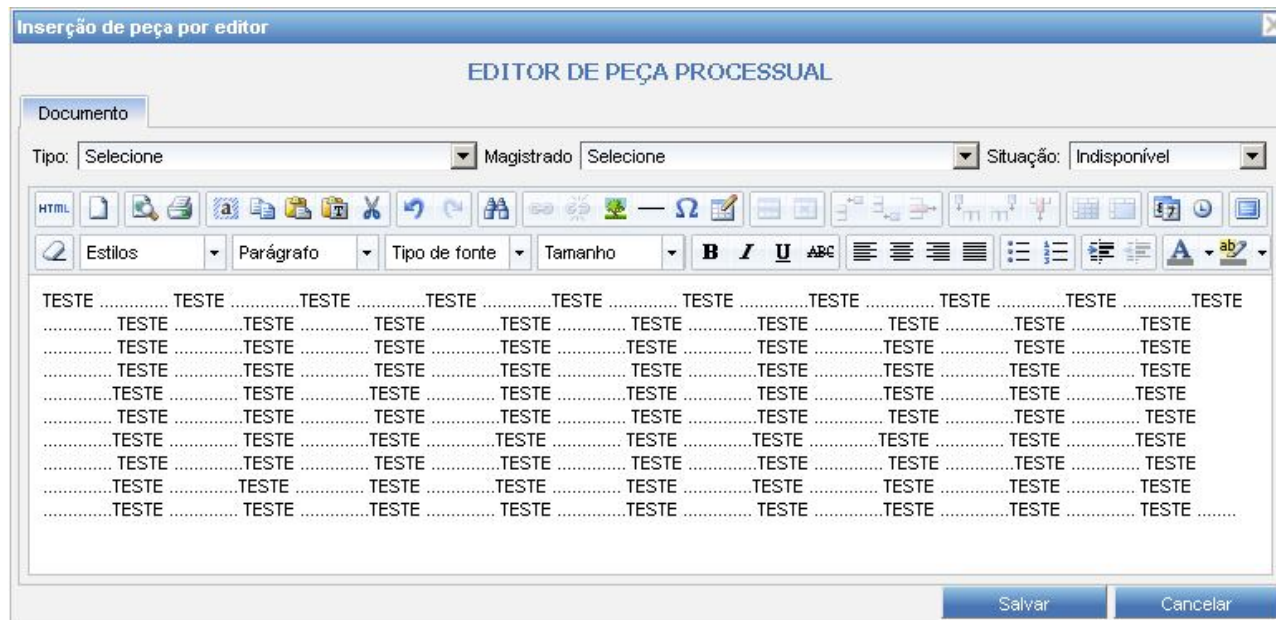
Inserção de peça por editor

EDITOR DE PEÇA PROCESSUAL

Documento

Tipo: Selecione Magistrado Selecione Situação: Indisponível

HTML

Estilos Parágrafo Tipo de fonte Tamanho B I U ABC A ab

TESTE ............. TESTE .............TESTE .............TESTE .............TESTE ............. TESTE .............TESTE ............. TESTE .............TESTE .............TESTE
............. TESTE .............TESTE ............. TESTE .............TESTE ............. TESTE .............TESTE ............. TESTE .............TESTE .............TESTE
............. TESTE .............TESTE ............. TESTE .............TESTE .............TESTE ............. TESTE .............TESTE ............. TESTE .............TESTE
............. TESTE .............TESTE ............. TESTE .............TESTE ............. TESTE .............TESTE .............TESTE .............TESTE ............. TESTE
.............TESTE ............. TESTE .............TESTE ............. TESTE .............TESTE ............. TESTE .............TESTE .............TESTE .............TESTE
............. TESTE .............TESTE ............. TESTE .............TESTE ............. TESTE .............TESTE ............. TESTE .............TESTE ............. TESTE
.............TESTE ............. TESTE .............TESTE .............TESTE ............. TESTE .............TESTE .............TESTE ............. TESTE .............TESTE
............. TESTE .............TESTE ............. TESTE .............TESTE ............. TESTE .............TESTE ............. TESTE .............TESTE ............. TESTE
.............TESTE .............TESTE ............. TESTE .............TESTE ............. TESTE .............TESTE ............. TESTE .............TESTE ............. TESTE
.............TESTE ............. TESTE .............TESTE ............. TESTE .............TESTE ............. TESTE .............TESTE .............TESTE ............. TESTE .......

Salvar Cancelar